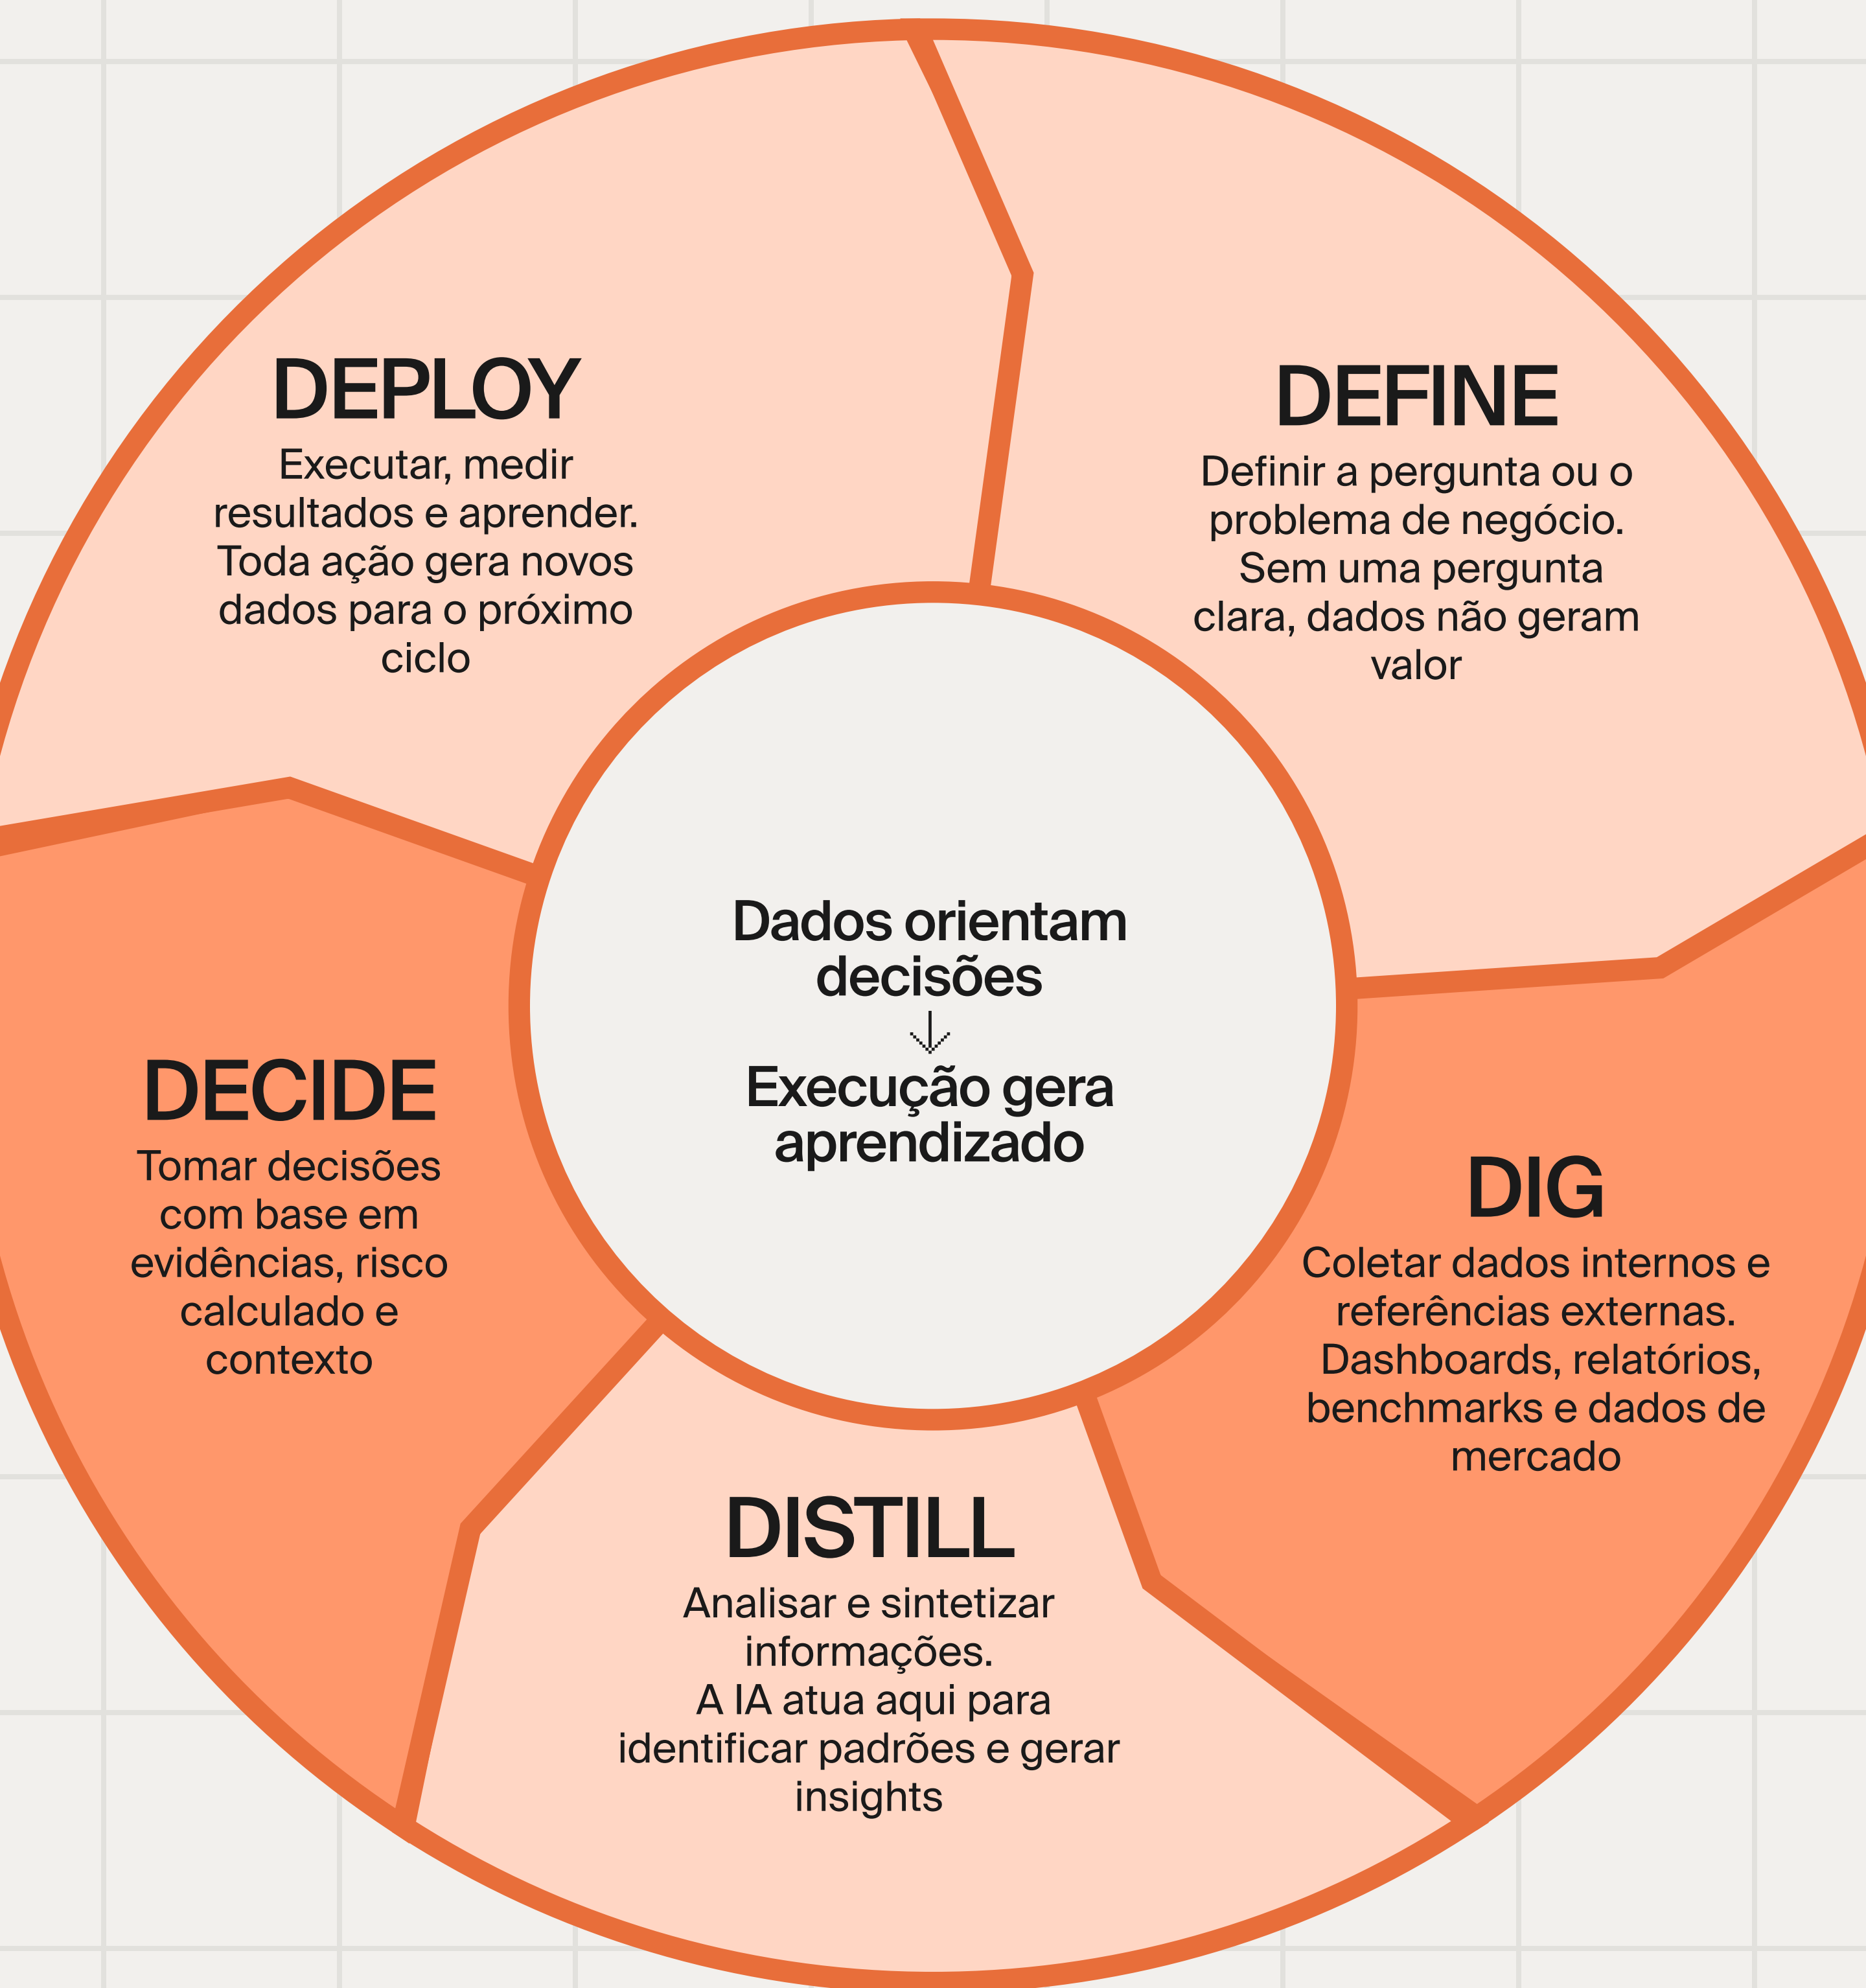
DEPLOY
Executar, medir resultados e aprender. Toda ação gera novos dados para o próximo ciclo

DEFINE
Definir a pergunta ou o problema de negócio. Sem uma pergunta clara, dados não geram valor

Dados orientam decisões
↓
Execução gera aprendizado

DECIDE
Tomar decisões com base em evidências, risco calculado e contexto

DIG
Coletar dados internos e referências externas. Dashboards, relatórios, benchmarks e dados de mercado

DISTILL
Analisar e sintetizar informações.
A IA atua aqui para identificar padrões e gerar insights